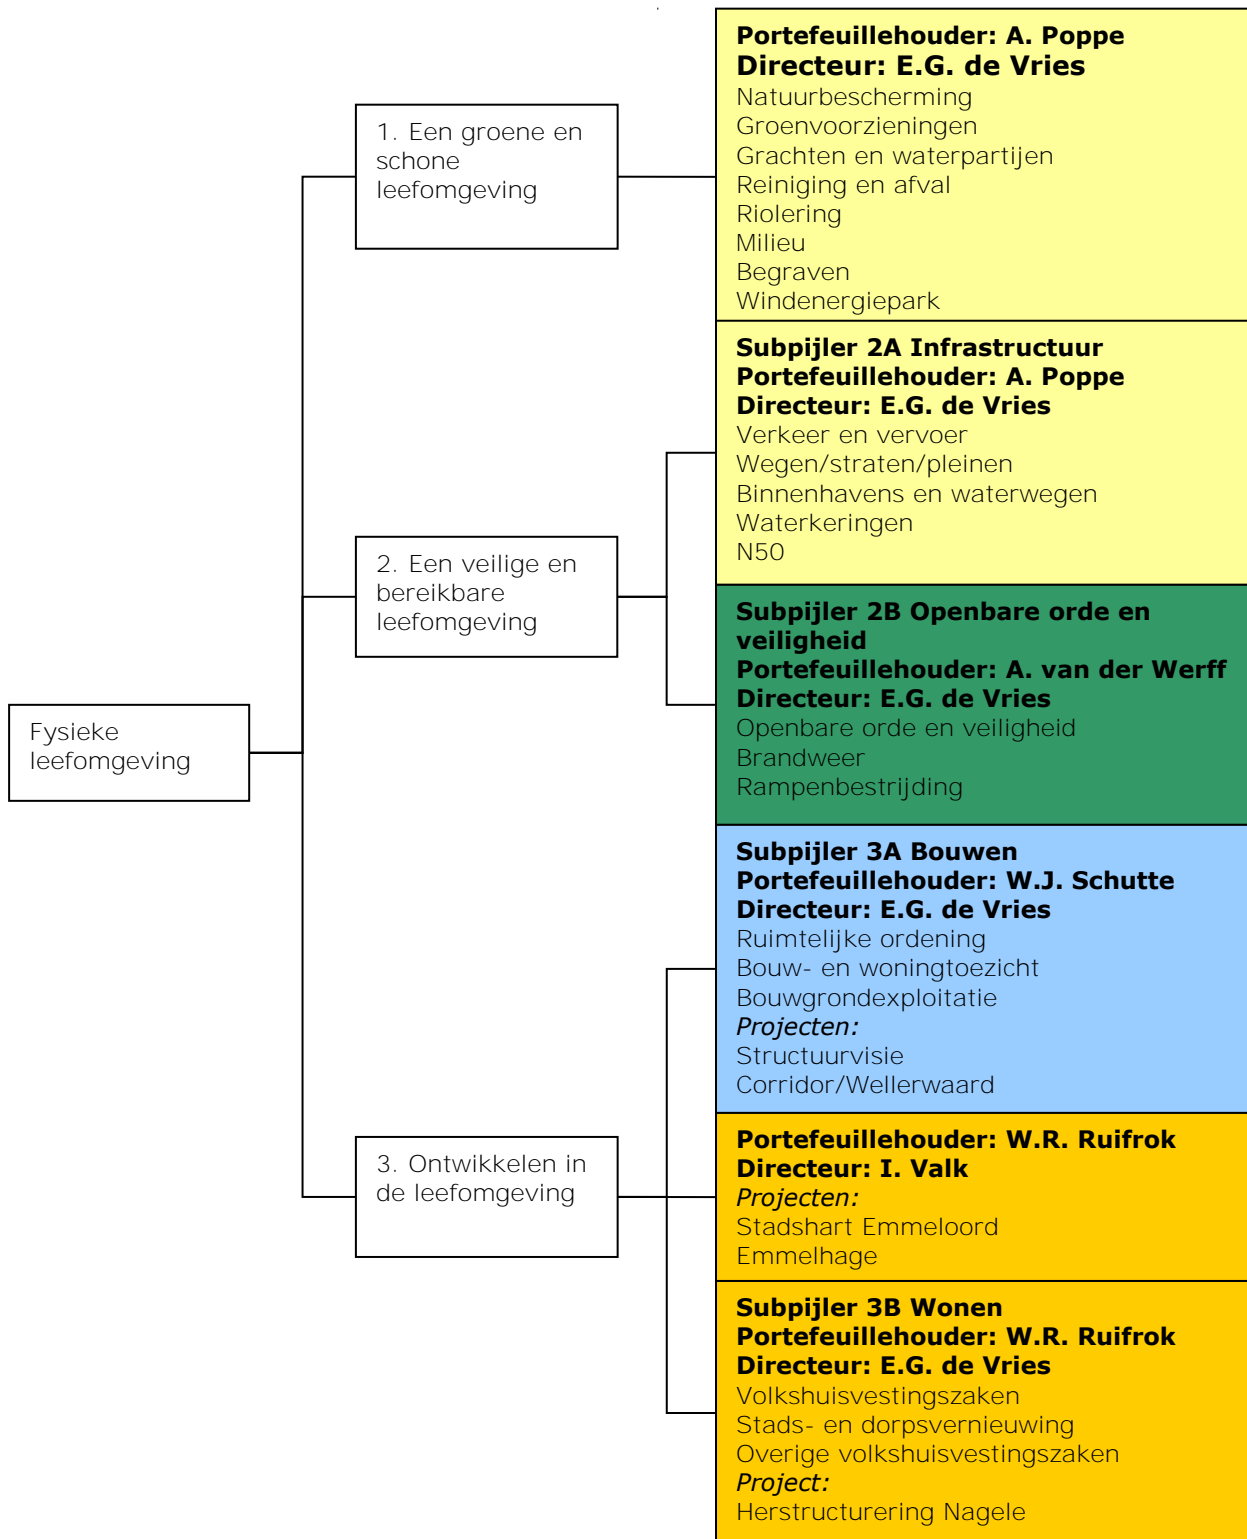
Fysieke leefomgeving

1. Een groene en schone leefomgeving

2. Een veilige en bereikbare leefomgeving

3. Ontwikkelen in de leefomgeving

**Portefeuillehouder: A. Poppe**
**Directeur: E.G. de Vries**
Natuurbescherming
Groenvoorzieningen
Grachten en waterpartijen
Reiniging en afval
Riolering
Milieu
Begraven
Windenergiepark

**Subpijler 2A Infrastructuur**
**Portefeuillehouder: A. Poppe**
**Directeur: E.G. de Vries**
Verkeer en vervoer
Wegen/straten/pleinen
Binnenhavens en waterwegen
Waterkeringen
N50

**Subpijler 2B Openbare orde en veiligheid**
**Portefeuillehouder: A. van der Werff**
**Directeur: E.G. de Vries**
Openbare orde en veiligheid
Brandweer
Rampenbestrijding

**Subpijler 3A Bouwen**
**Portefeuillehouder: W.J. Schutte**
**Directeur: E.G. de Vries**
Ruimtelijke ordening
Bouw- en woningtoezicht
Bouwgrondexploitatie
*Projecten:*
Structuurvisie
Corridor/Wellerwaard

**Portefeuillehouder: W.R. Ruifrok**
**Directeur: I. Valk**
*Projecten:*
Stadshart Emmeloord
Emmelhage

**Subpijler 3B Wonen**
**Portefeuillehouder: W.R. Ruifrok**
**Directeur: E.G. de Vries**
Volkshuisvestingszaken
Stads- en dorpsvernieuwing
Overige volkshuisvestingszaken
*Project:*
Herstructurering Nagele